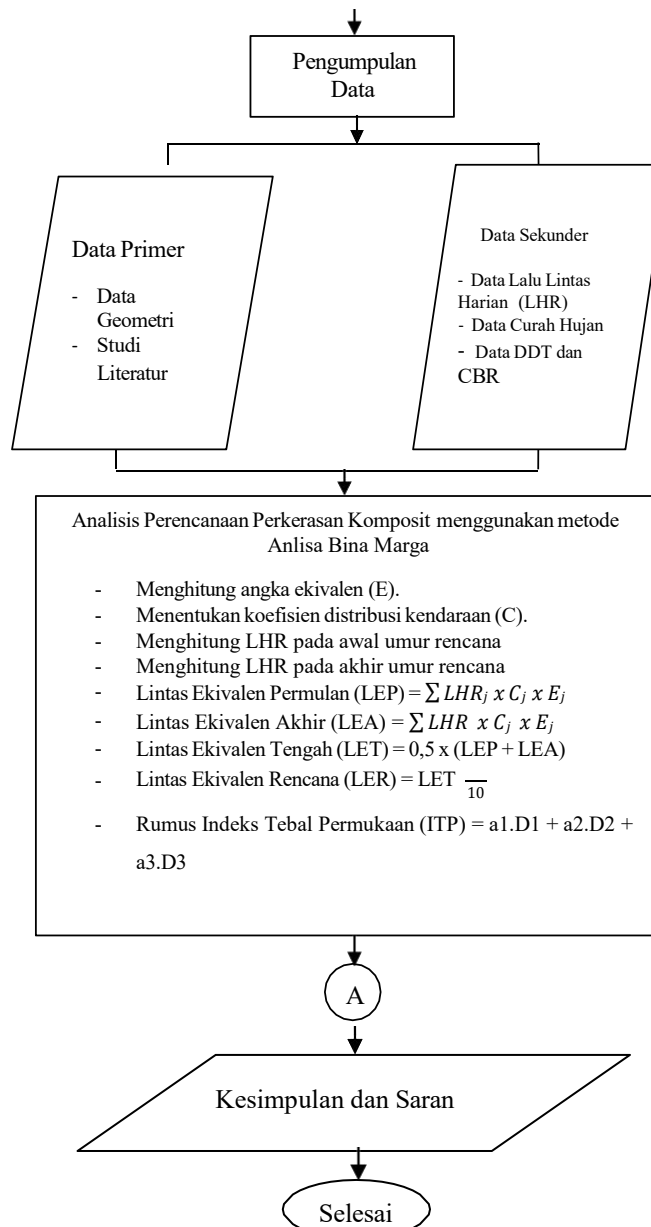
Pengumpulan Data

Data Primer

- Data Geometri
- Studi Literatur

Data Sekunder

- Data Lalu Lintas Harian (LHR)
- Data Curah Hujan
- Data DDT dan CBR

Analisis Perencanaan Perkerasan Komposit menggunakan metode Anlisa Bina Marga

- Menghitung angka ekivalen (E).
- Menentukan koefisien distribusi kendaraan (C).
- Menghitung LHR pada awal umur rencana
- Menghitung LHR pada akhir umur rencana
- Lintas Ekivalen Permulan (LEP) = $\sum LHR_j \; x \; C_j \; x \; E_j$
- Lintas Ekivalen Akhir (LEA) = $\sum LHR \; x \; C_j \; x \; E_j$
- Lintas Ekivalen Tengah (LET) = 0,5 x (LEP + LEA)
- Lintas Ekivalen Rencana (LER) = LET $\frac{}{10}$
- Rumus Indeks Tebal Permukaan (ITP) = a1.D1 + a2.D2 + a3.D3

A

Kesimpulan dan Saran

Selesai